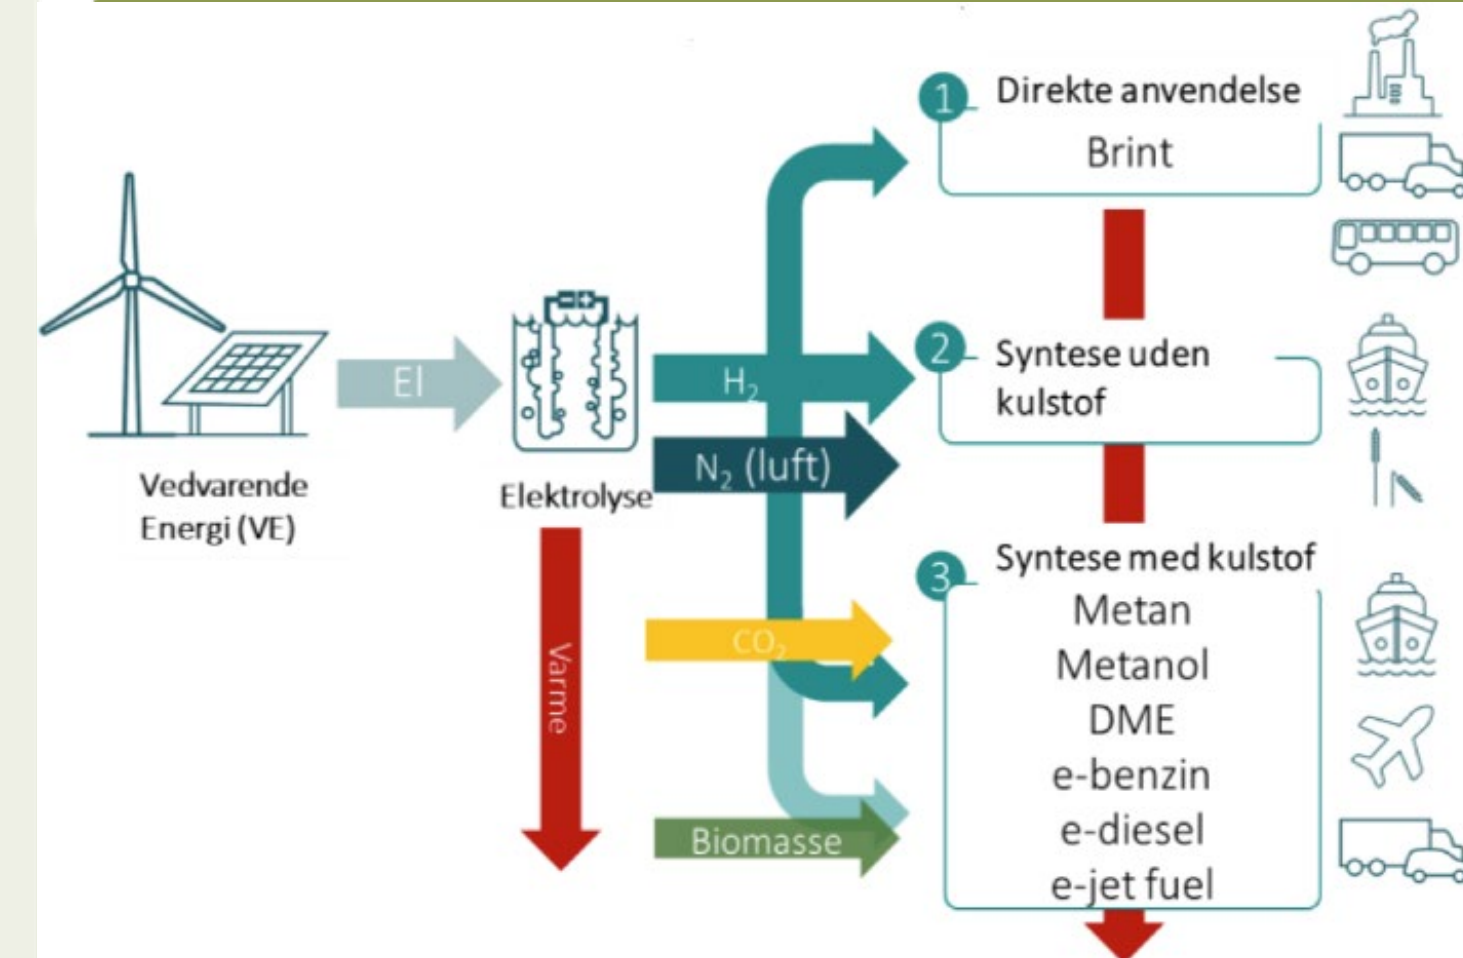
Vedvarende Energi (VE)

El

Elektrolyse

$H_2$

$N_2$ (luft)

Varme

$CO_2$

Biomasse

1 Direkte anvendelse
Brint

2 Syntese uden kulstof

3 Syntese med kulstof
Metan
Metanol
DME
e-benzin
e-diesel
e-jet fuel